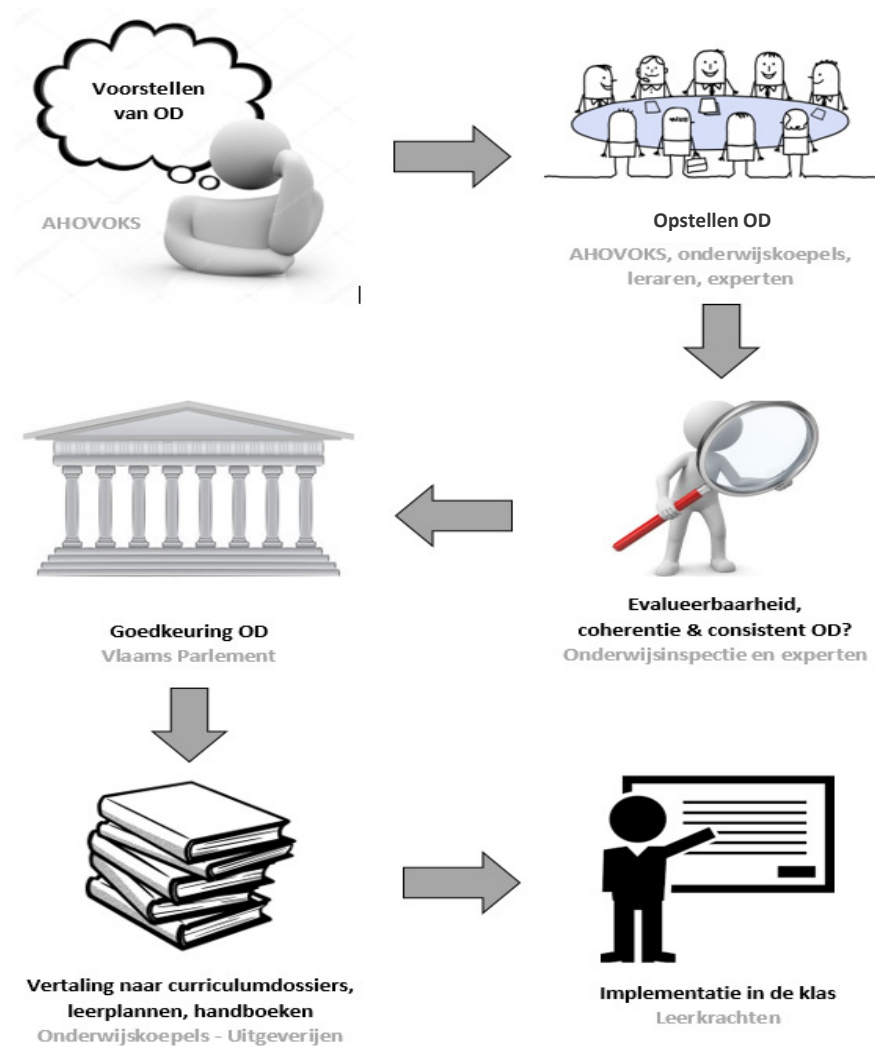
Voorstellen van OD

AHOVOKS

Opstellen OD

AHOVOKS, onderwijskoepels, leraren, experten

Goedkeuring OD

Vlaams Parlement

Evalueerbaarheid, coherentie & consistent OD?

Onderwijsinspectie en experten

Vertaling naar curriculumdossiers, leerplannen, handboeken

Onderwijskoepels - Uitgeverijen

Implementatie in de klas

Leerkrachten